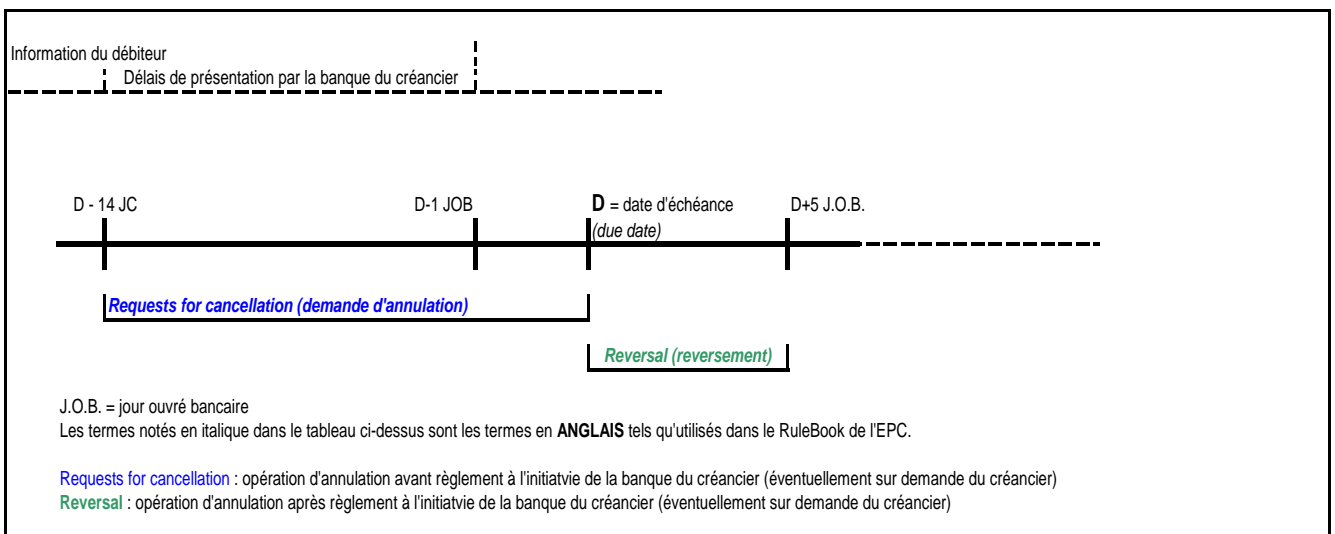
Information du débiteur

Délais de présentation par la banque du créancier

D - 14 JC

D-1 JOB

D = date d'échéance
(due date)

D+5 J.O.B.

Requests for cancellation (demande d'annulation)

Reversal (reversement)

J.O.B. = jour ouvré bancaire
Les termes notés en italique dans le tableau ci-dessus sont les termes en ANGLAIS tels qu'utilisés dans le RuleBook de l'EPC.

Requests for cancellation : opération d'annulation avant règlement à l'initiatvie de la banque du créancier (éventuellement sur demande du créancier)
Reversal : opération d'annulation après règlement à l'initiatvie de la banque du créancier (éventuellement sur demande du créancier)